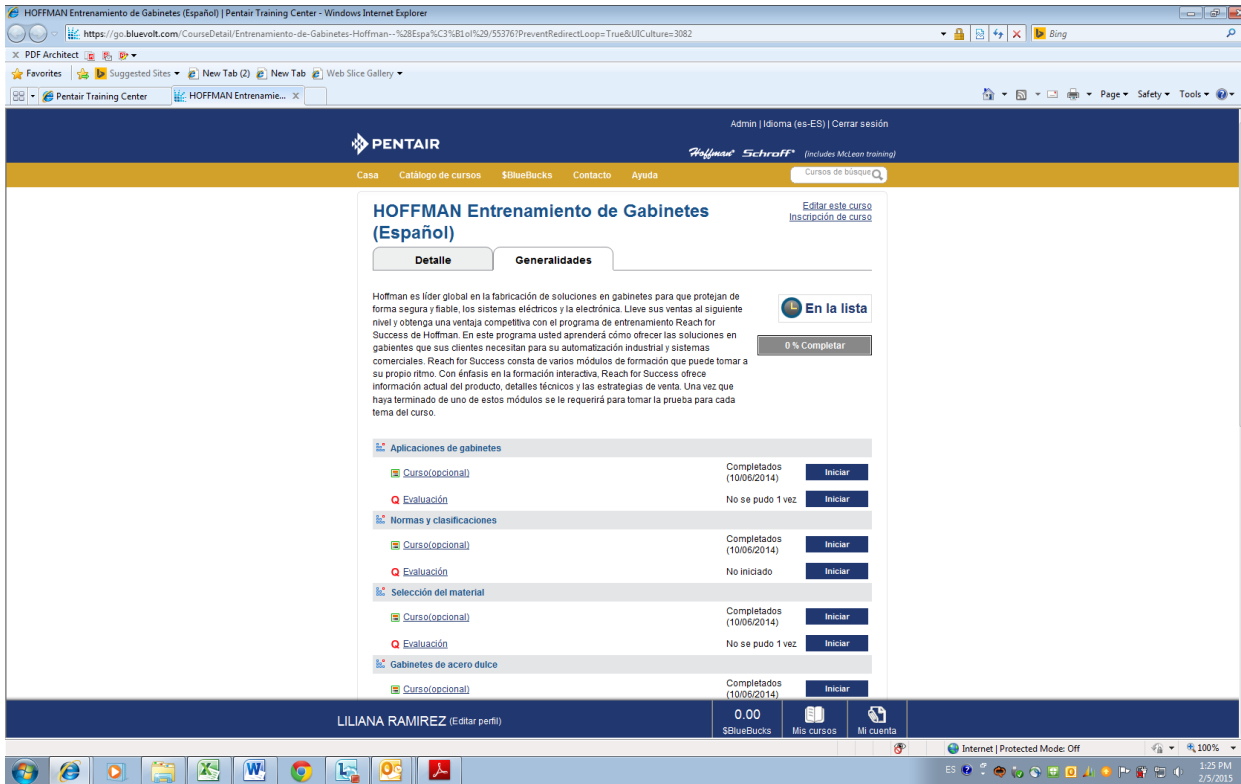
HOFFMAN Entrenamiento de Gabinetes (Español) | Pentair Training Center - Windows Internet Explorer

https://go.bluevolt.com/CourseDetail/Entrenamiento-de-Gabinetes-Hoffman--%28Espa%C3%B1ol%29/55376?PreventRedirectLoop=True&UICulture=3082

Bing

PDF Architect

Favorites | Suggested Sites | New Tab (2) | New Tab | Web Slice Gallery

Pentair Training Center | HOFFMAN Entrenamie...

Page | Safety | Tools

Admin | Idioma (es-ES) | Cerrar sesión

PENTAIR

Hoffman Schroff (includes McLean training)

Casa | Catálogo de cursos | $BlueBucks | Contacto | Ayuda

Cursos de búsque

HOFFMAN Entrenamiento de Gabinetes (Español)

Editar este curso
Inscripción de curso

Detalle | Generalidades

Hoffman es líder global en la fabricación de soluciones en gabinetes para que protejan de forma segura y fiable, los sistemas eléctricos y la electrónica. Lleve sus ventas al siguiente nivel y obtenga una ventaja competitiva con el programa de entrenamiento Reach for Success de Hoffman. En este programa usted aprenderá cómo ofrecer las soluciones en gabinetes que sus clientes necesitan para su automatización industrial y sistemas comerciales. Reach for Success consta de varios módulos de formación que puede tomar a su propio ritmo. Con énfasis en la formación interactiva, Reach for Success ofrece información actual del producto, detalles técnicos y las estrategias de venta. Una vez que haya terminado de uno de estos módulos se le requerirá para tomar la prueba para cada tema del curso.

En la lista

0 % Completar

Aplicaciones de gabinetes
Curso(opcional) | Completados (10/06/2014) | Iniciar
Evaluación | No se pudo 1 vez | Iniciar

Normas y clasificaciones
Curso(opcional) | Completados (10/06/2014) | Iniciar
Evaluación | No iniciado | Iniciar

Selección del material
Curso(opcional) | Completados (10/06/2014) | Iniciar
Evaluación | No se pudo 1 vez | Iniciar

Gabinetes de acero dulce
Curso(opcional) | Completados (10/06/2014) | Iniciar

LILIANA RAMIREZ (Editar perfil)

0.00 $BlueBucks | Mis cursos | Mi cuenta

Internet | Protected Mode: Off | 100%

ES | 1:25 PM 2/5/2015